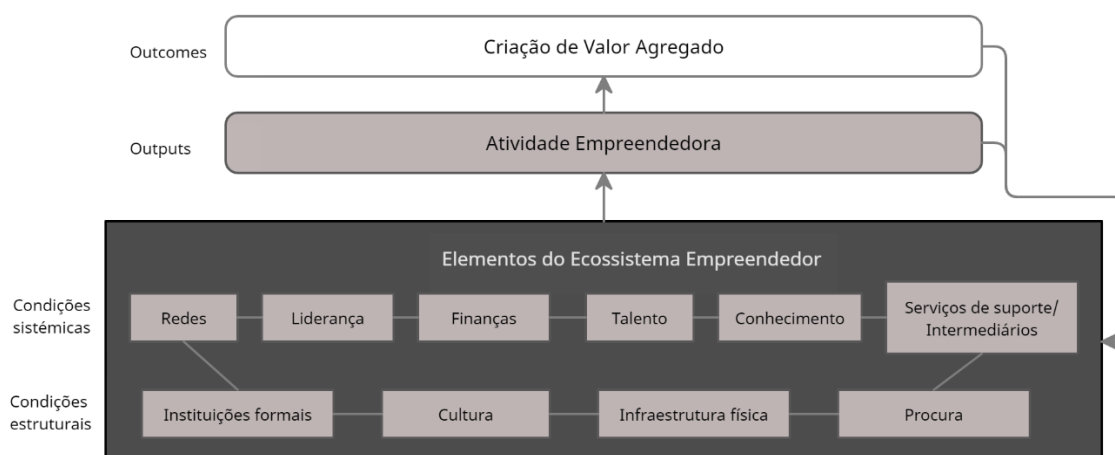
Outcomes

Criação de Valor Agregado

Outputs

Atividade Empreendedora

Elementos do Ecossistema Empreendedor

Condições sistémicas

Redes

Liderança

Finanças

Talento

Conhecimento

Serviços de suporte/ Intermediários

Condições estruturais

Instituições formais

Cultura

Infraestrutura física

Procura